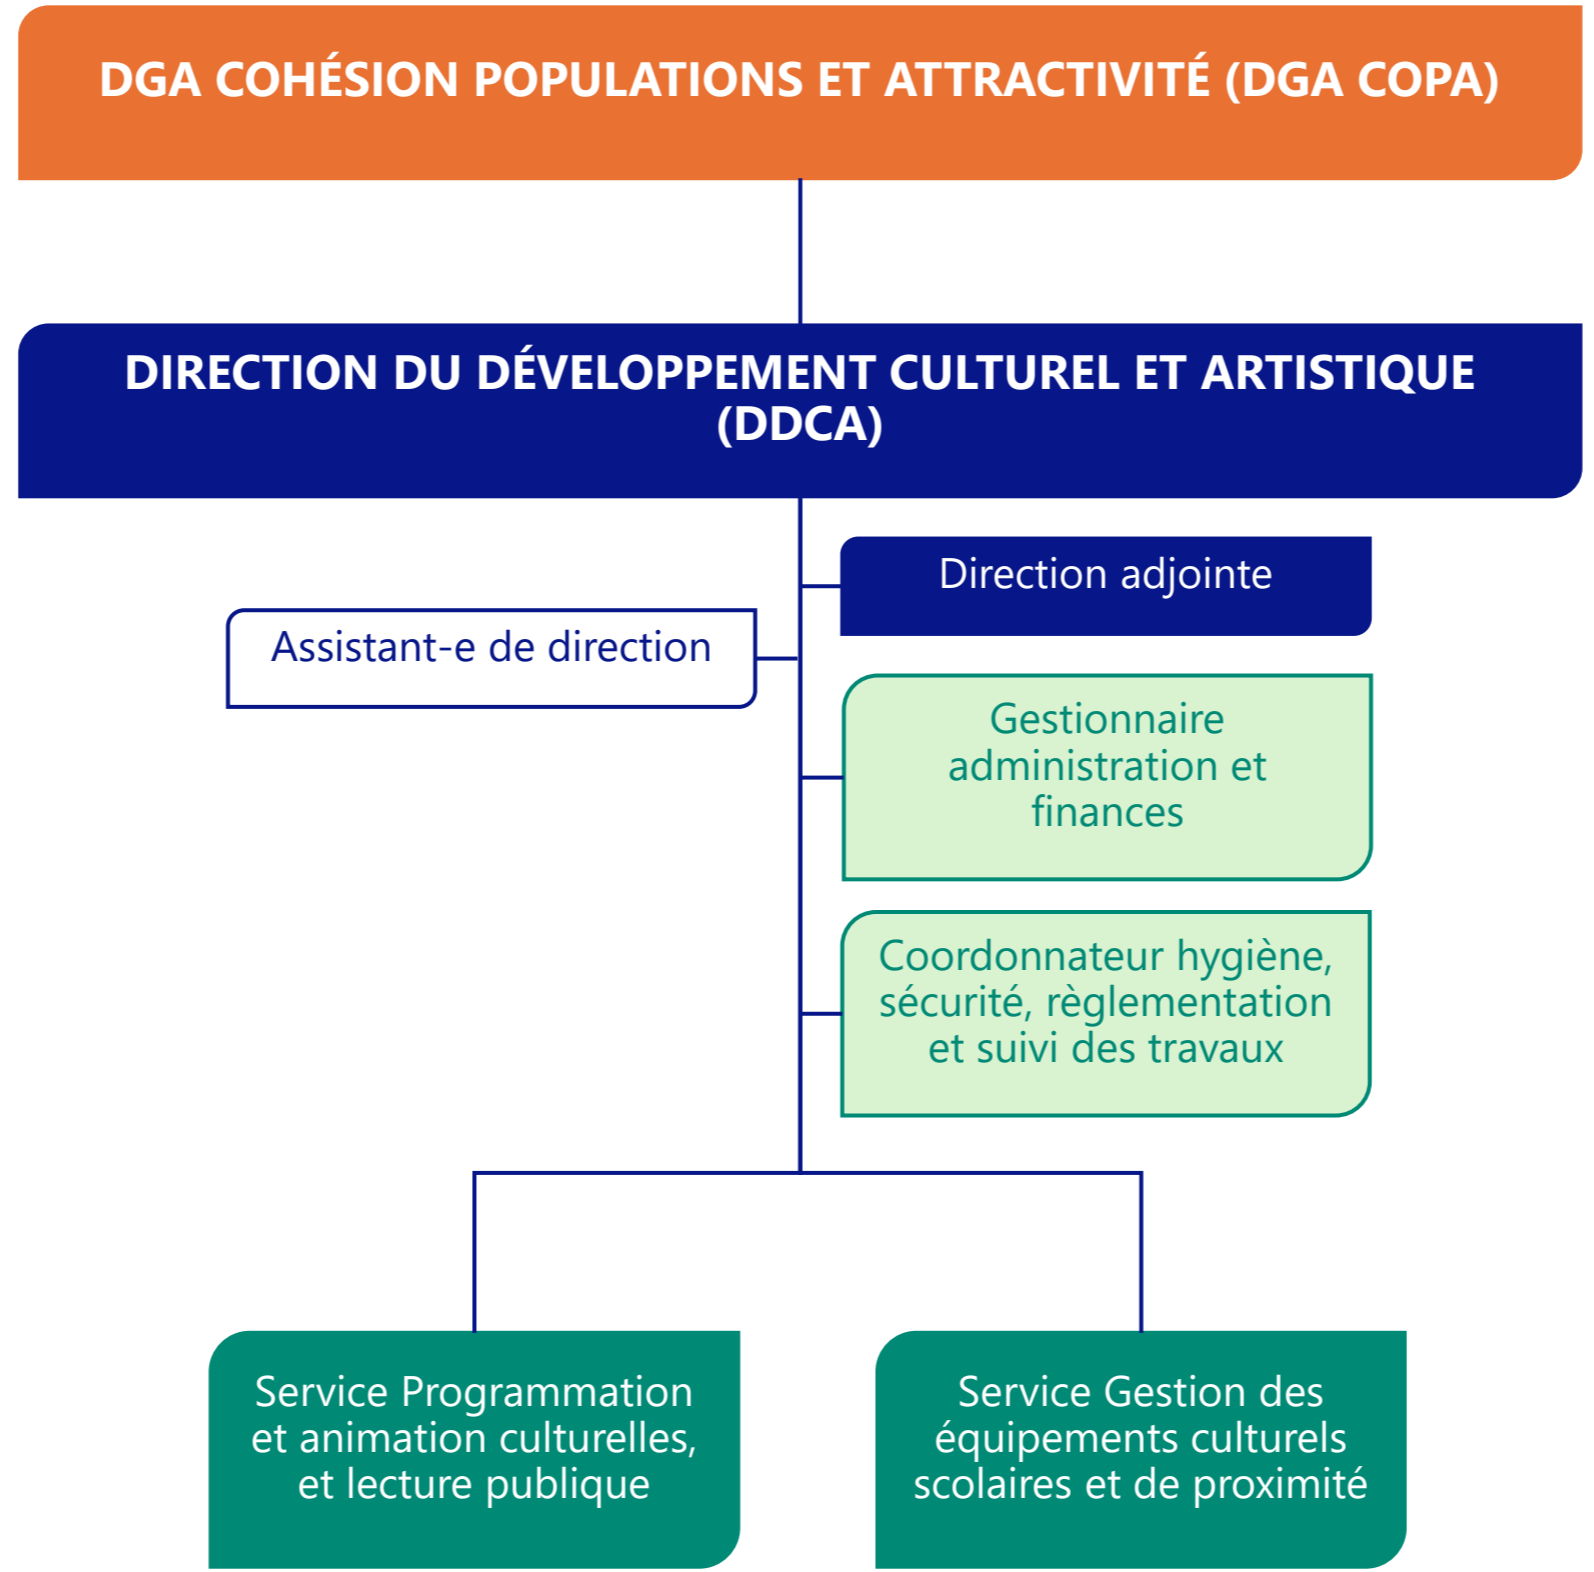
DGA COHÉSION POPULATIONS ET ATTRACTIVITÉ (DGA COPA)

DIRECTION DU DÉVELOPPEMENT CULTUREL ET ARTISTIQUE (DDCA)

Direction adjointe

Assistant-e de direction

Gestionnaire administration et finances

Coordonnateur hygiène, sécurité, règlementation et suivi des travaux

Service Programmation et animation culturelles, et lecture publique

Service Gestion des équipements culturels scolaires et de proximité